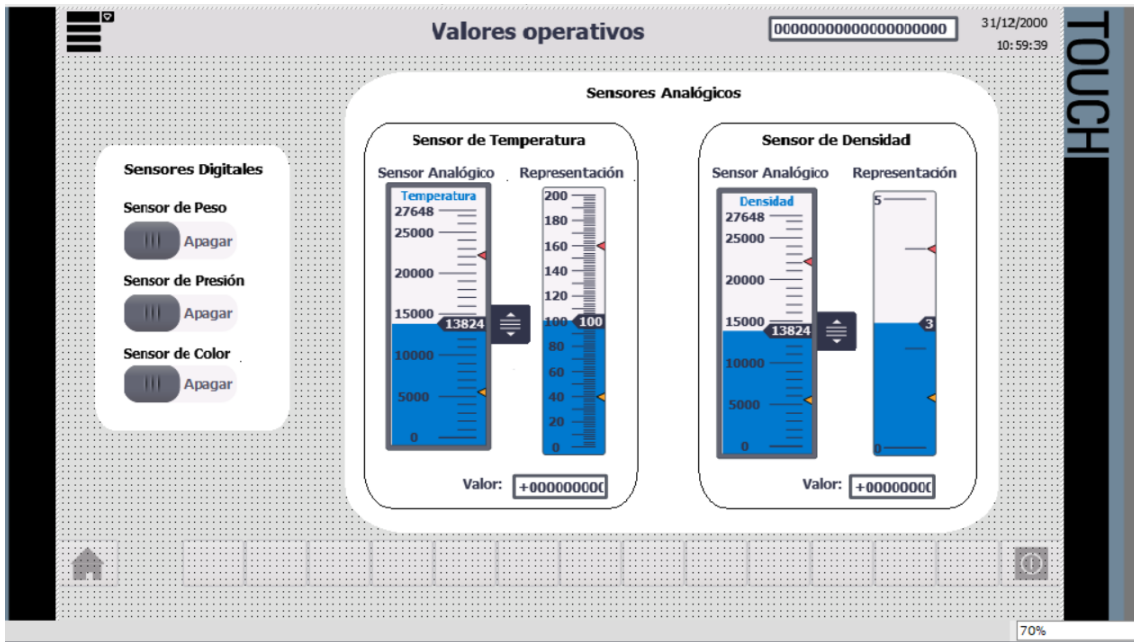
Valores operativos

00000000000000000000

31/12/2000
10:59:39

TOUCH

Sensores Analógicos

Sensores Digitales

Sensor de Peso
Apagar

Sensor de Presión
Apagar

Sensor de Color
Apagar

Sensor de Temperatura

Sensor Analógico

Representación

Temperatura
27648
25000
20000
15000
13824
10000
5000
0

200
180
160
140
120
100
100
80
60
40
20
0

Valor: +000000000

Sensor de Densidad

Sensor Analógico

Representación

Densidad
27648
25000
20000
15000
13824
10000
5000
0

5
3
0

Valor: +00000000

70%